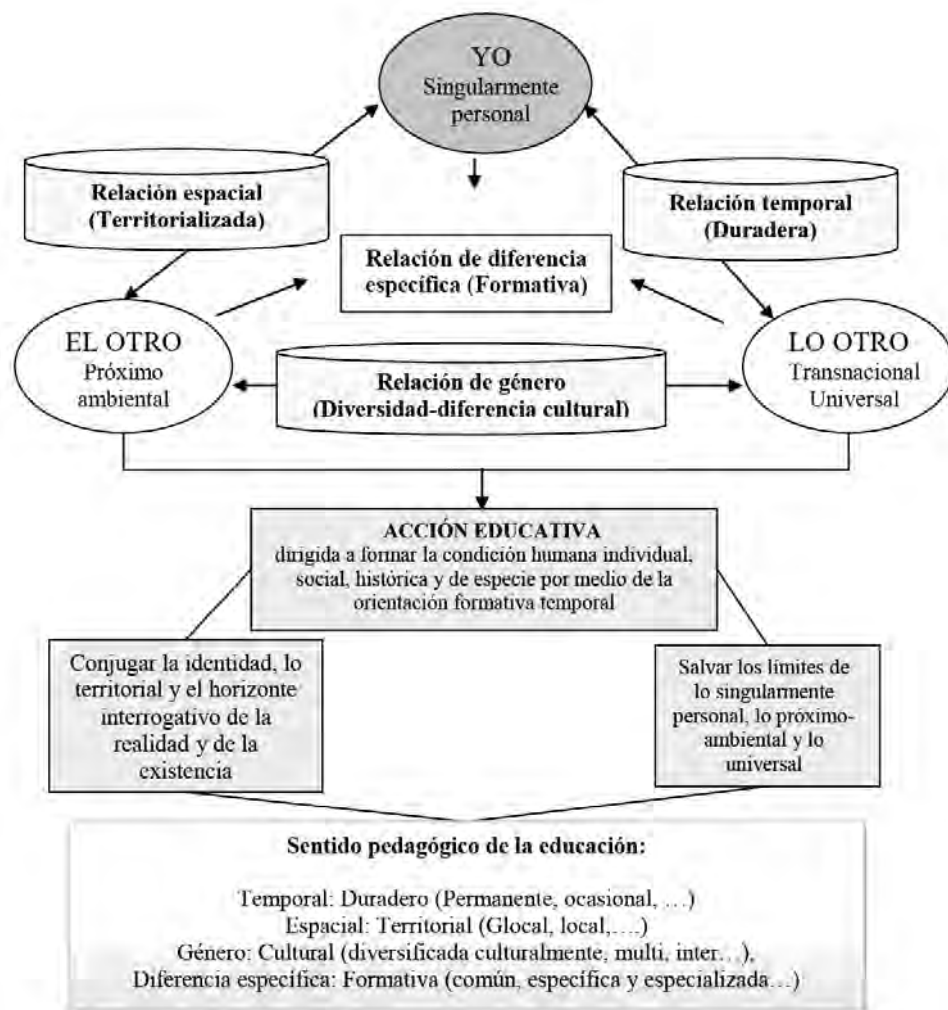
YO
Singularmente personal

Relación espacial (Territorializada)

Relación temporal (Duradera)

Relación de diferencia específica (Formativa)

EL OTRO
Próximo ambiental

LO OTRO
Transnacional Universal

Relación de género (Diversidad-diferencia cultural)

ACCIÓN EDUCATIVA
dirigida a formar la condición humana individual, social, histórica y de especie por medio de la orientación formativa temporal

Conjugar la identidad, lo territorial y el horizonte interrogativo de la realidad y de la existencia

Salvar los límites de lo singularmente personal, lo próximo-ambiental y lo universal

Sentido pedagógico de la educación:

Temporal: Duradero (Permanente, ocasional, …)
Espacial: Territorial (Glocal, local,….)
Género: Cultural (diversificada culturalmente, multi, inter…),
Diferencia específica: Formativa (común, específica y especializada…)